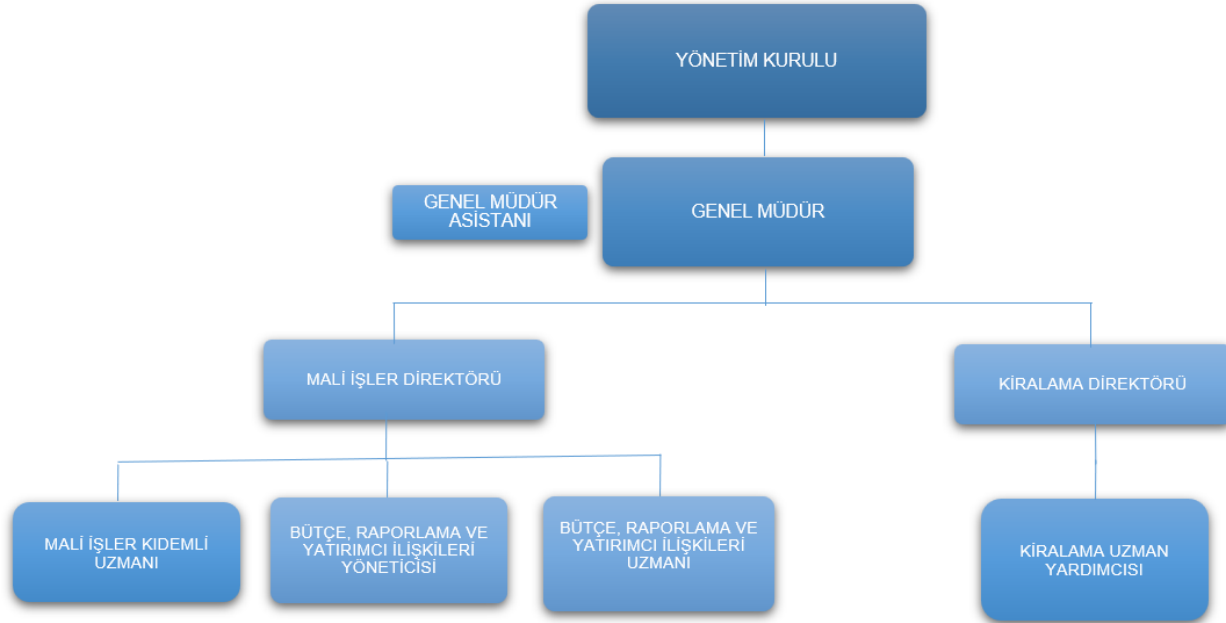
YÖNETİM KURULU

GENEL MÜDÜR ASİSTANI

GENEL MÜDÜR

MALİ İŞLER DİREKTÖRÜ

KİRALAMA DİREKTÖRÜ

MALİ İŞLER KIDEMLİ UZMANI

BÜTÇE, RAPORLAMA VE YATIRIMCI İLİŞKİLERİ YÖNETİCİSİ

BÜTÇE, RAPORLAMA VE YATIRIMCI İLİŞKİLERİ UZMANI

KİRALAMA UZMAN YARDIMCISI